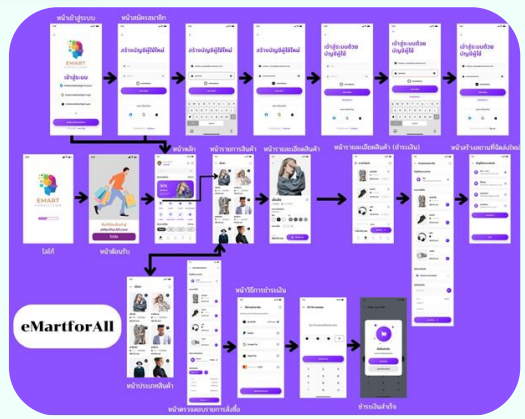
หน้าเข้าสู่ระบบ

หน้าสมัครสมาชิก

EMART

เข้าสู่ระบบ

สร้างบัญชีผู้ใช้ใหม่

สร้างบัญชีผู้ใช้ใหม่

สร้างบัญชีผู้ใช้ใหม่

เข้าสู่ระบบด้วยบัญชีผู้ใช้

เข้าสู่ระบบด้วยบัญชีผู้ใช้

เข้าสู่ระบบด้วยบัญชีผู้ใช้

หน้าหลัก

หน้ารายการสินค้า

หน้ารายละเอียดสินค้า

หน้ารายละเอียดสินค้า (ชำระเงิน)

หน้าสร้างแผนที่จัดส่งสินค้า

EMART

โลโก้

หน้าต้อนรับ

eMartforAll

หน้าประเภทสินค้า

หน้าตรวจสอบรายการสั่งซื้อ

หน้าวิธีการชำระเงิน

ชำระเงินสำเร็จ